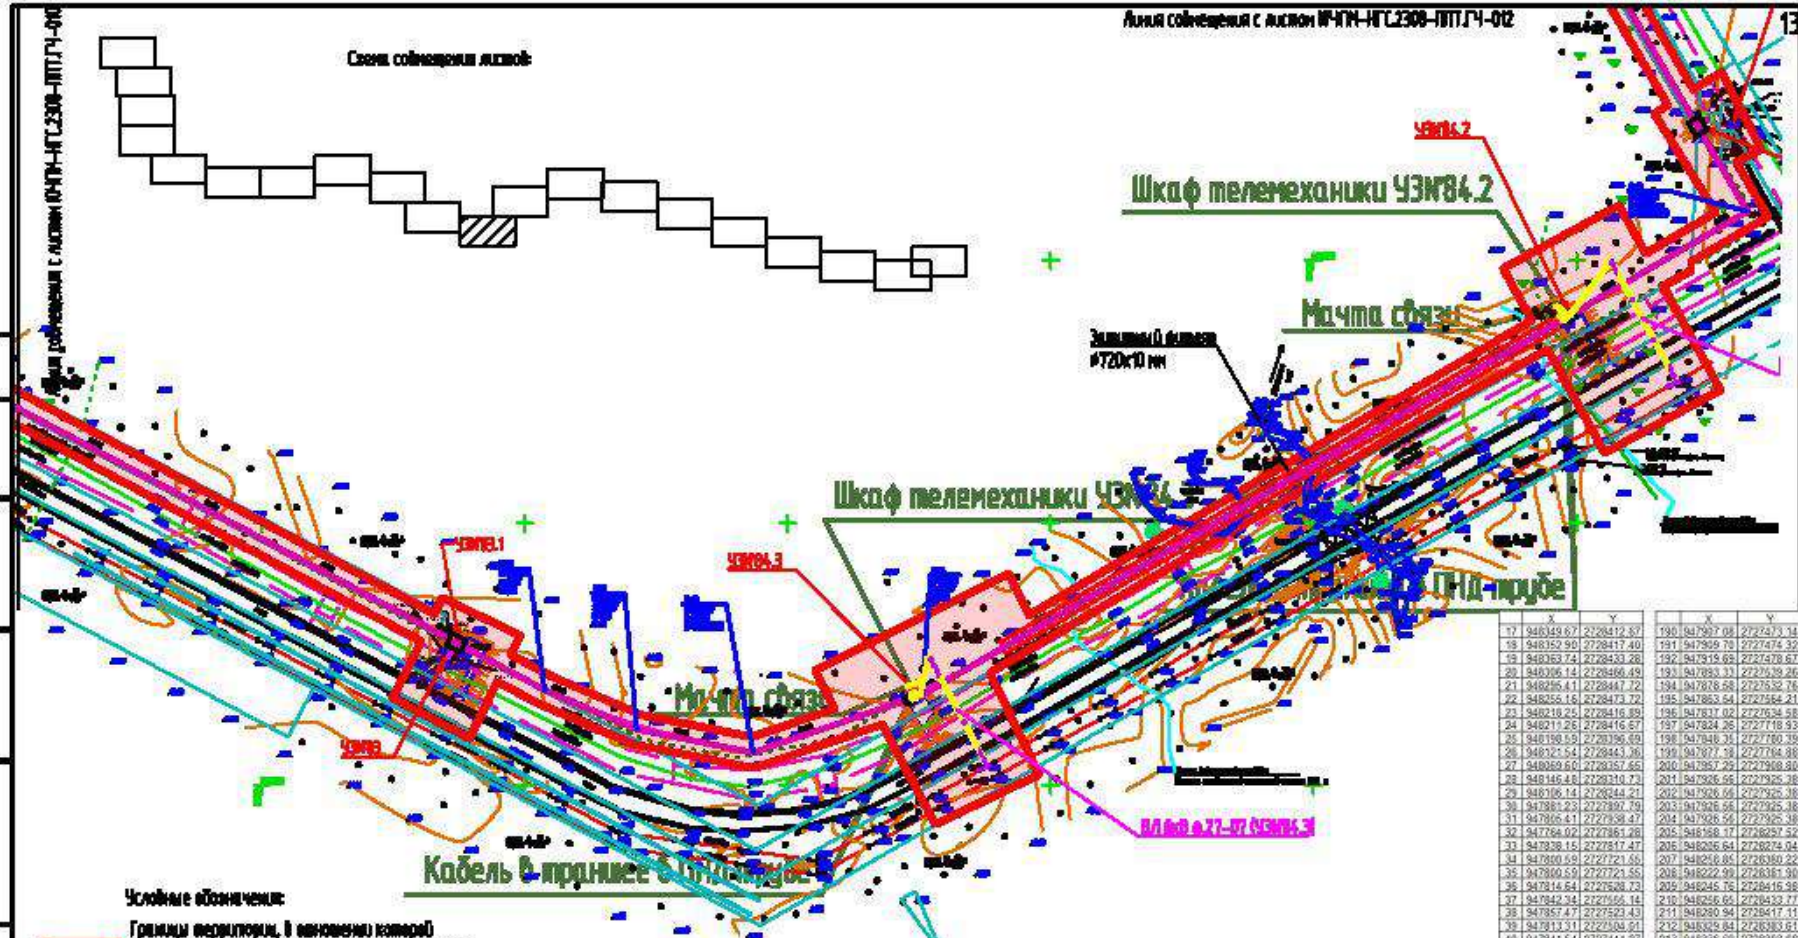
Линия совмещения с листом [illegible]-НГС.2308-ППТ.ГЧ-012

13

Схема совмещения листов

Линия совмещения с листом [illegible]-НГС.2308-ППТ.ГЧ-010

УЗМ84.2

Шкаф телемеханики УЗМ84.2

Мачта связи

Защитный футляр Ф720х10 мм

Шкаф телемеханики УЗМ84

УЗМ83.1

УЗМ84.3

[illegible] ПНД-трубе

Мачта связи

УЗМ83

ВЛ 6кВ ф.27-07 (УЗМ86.3)

Кабель в траншее в ПНД-трубе

Условные обозначения:

Границы территории, в отношении которой

| | X | Y |
|---|---|---|
| 17 | 948049.67 | 2728412.87 |
| 18 | 948052.90 | 2728417.40 |
| 19 | 948068.74 | 2728433.28 |
| 20 | 948206.14 | 2728466.49 |
| 21 | 948256.41 | 2728447.72 |
| 22 | 948255.16 | 2728473.72 |
| 23 | 948218.25 | 2728416.89 |
| 24 | 948211.26 | 2728416.67 |
| 25 | 948198.59 | 2728396.69 |
| 26 | 948121.54 | 2728443.36 |
| 27 | 948069.60 | 2728357.65 |
| 28 | 948146.48 | 2728310.73 |
| 29 | 948106.14 | 2728244.21 |
| 30 | 947881.23 | 2727897.79 |
| 31 | 947805.41 | 2727838.47 |
| 32 | 947764.02 | 2727861.28 |
| 33 | 947838.15 | 2727817.47 |
| 34 | 947800.59 | 2727721.55 |
| 35 | 947800.59 | 2727721.55 |
| 36 | 947814.64 | 2727628.73 |
| 37 | 947842.34 | 2727566.14 |
| 38 | 947857.47 | 2727523.43 |

| | X | Y |
|---|---|---|
| 190 | 947987.08 | 2727473.14 |
| 191 | 947909.70 | 2727474.32 |
| 192 | 947919.69 | 2727478.67 |
| 193 | 947893.33 | 2727539.26 |
| 194 | 947878.64 | 2727532.78 |
| 195 | 947853.64 | 2727564.21 |
| 196 | 947837.02 | 2727634.58 |
| 197 | 947824.26 | 2727718.93 |
| 198 | 947848.31 | 2727780.39 |
| 199 | 947877.18 | 2727764.88 |
| 200 | 947957.29 | 2727908.80 |
| 201 | 947926.66 | 2727925.38 |
| 202 | 947926.66 | 2727925.38 |
| 203 | 947926.56 | 2727925.38 |
| 204 | 947926.56 | 2727925.38 |
| 205 | 948158.17 | 2728257.52 |
| 206 | 948205.64 | 2728274.04 |
| 207 | 948248.85 | 2728360.22 |
| 208 | 948222.90 | 2728361.90 |
| 209 | 948245.76 | 2728416.98 |
| 210 | 948265.64 | 2728433.77 |
| 211 | 948280.94 | 2728417.11 |
| 212 | 948302.84 | 2728383.61 |